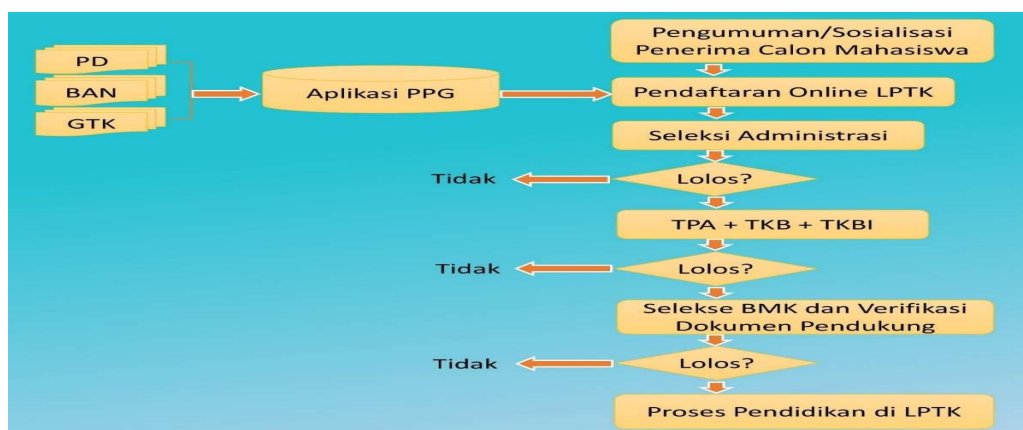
PD
BAN
GTK

Aplikasi PPG

Pengumuman/Sosialisasi Penerima Calon Mahasiswa

Pendaftaran Online LPTK

Seleksi Administrasi

Tidak

Lolos?

TPA + TKB + TKBI

Tidak

Lolos?

Selekse BMK dan Verifikasi Dokumen Pendukung

Tidak

Lolos?

Proses Pendidikan di LPTK